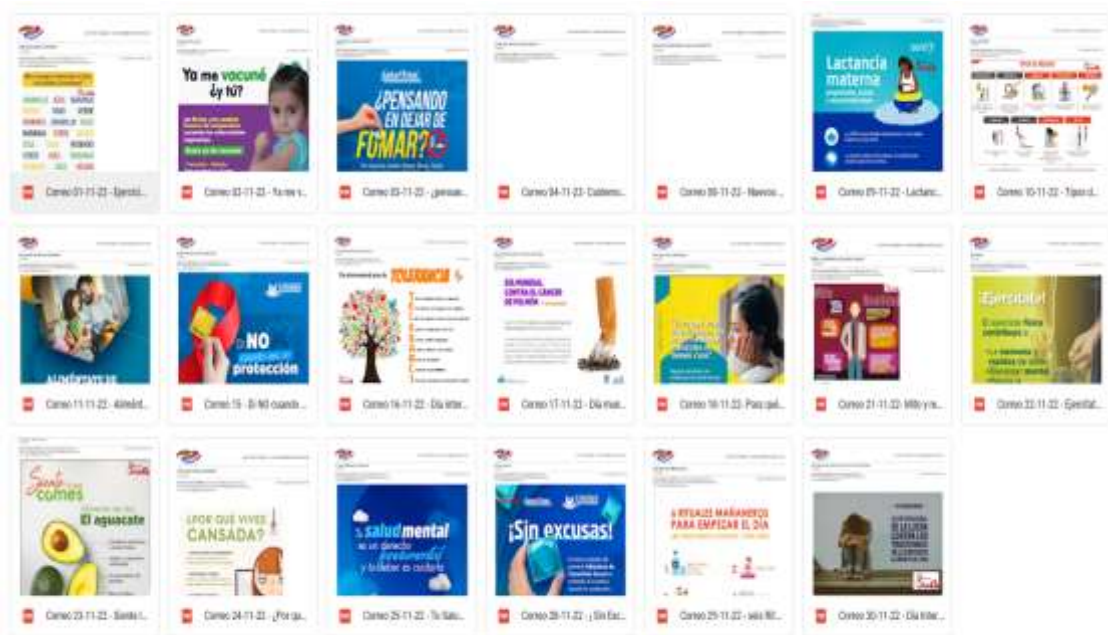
Correo 01-11-22 - Ejercici...

Yo me vacuné ¿y tú?

Correo 02-11-22 - Yo me v...

¿PENSANDO EN DEJAR DE FUMAR?

Correo 03-11-22 - ¿pensan...

Correo 04-11-22 - Cuidemo...

Correo 08-11-22 - Nuevos ...

Lactancia materna

Correo 09-11-22 - Lactanc...

Correo 10-11-22 - Tipos d...

Correo 11-11-22 - Aliméntat...

NO protección

Correo 15 - Di NO cuando ...

TOLERANCIA

Correo 16-11-22 - Día Inter...

DÍA MUNDIAL CONTRA EL CÁNCER DE PULMÓN

Correo 17-11-22 - Día mun...

Correo 18-11-22 - Para qué...

Correo 21-11-22 - Mito y re...

¡Ejercítate!

Correo 22-11-22 - Ejercítat...

Siento lo que comes El aguacate

Correo 23-11-22 - Siento l...

¿POR QUÉ VIVES CANSADA?

Correo 24-11-22 - ¿Por qu...

salud mental

Correo 25-11-22 - Tu Salu...

¡Sin excusas!

Correo 28-11-22 - ¡Sin Exc...

6 RITUALES MAÑANEROS PARA EMPEZAR EL DÍA

Correo 29-11-22 - seis Rit...

Correo 30-11-22 - Día Inter...